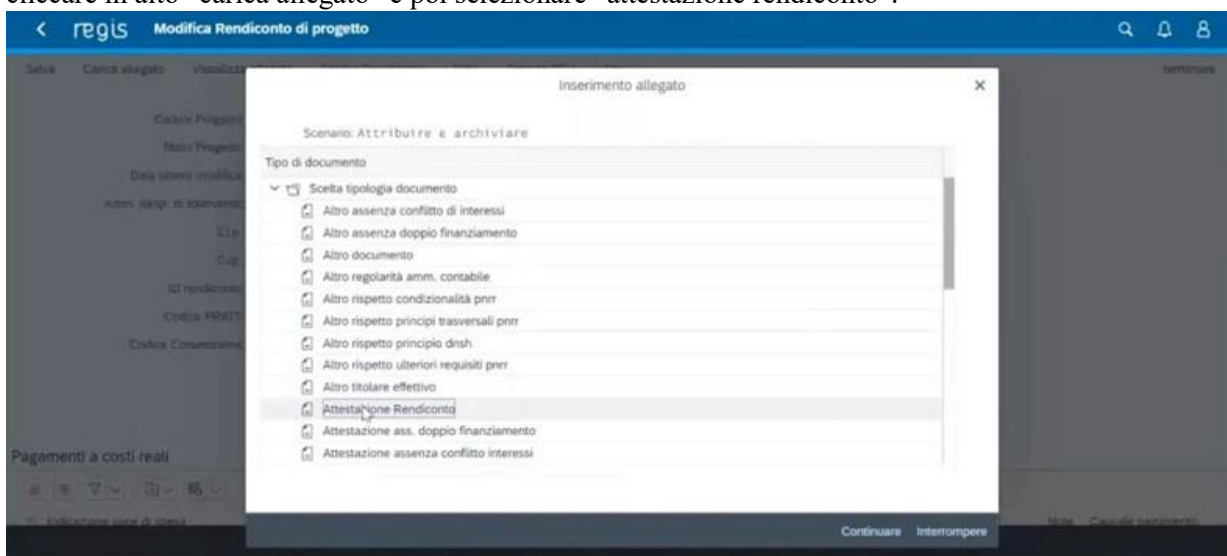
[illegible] in alto "carica allegato" e poi selezionare "attestazione rendiconto".

regis Modifica Rendiconto di progetto

Salva Carica allegato Visualizza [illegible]

Terminare

Codice Progetto
Titolo Progetto
Data ultima modifica
Amm. resp. di intervento
CUP
Cup
ID rendiconto
Codice PRATT
Codice Concessione

Pagamenti a costi reali

Indicazione voce di spesa

Note Causale pagamento

Inserimento allegato

Scenario: Attribuire e archiviare

Tipo di documento

Scelta tipologia documento
Altro assenza conflitto di interessi
Altro assenza doppio finanziamento
Altro documento
Altro regolarità amm. contabile
Altro rispetto condizionalità pnrr
Altro rispetto principi trasversali pnrr
Altro rispetto principio dnsh
Altro rispetto ulteriori requisiti pnrr
Altro titolare effettivo
Attestazione Rendiconto
Attestazione ass. doppio finanziamento
Attestazione assenza conflitto interessi

Continuare Interrompere